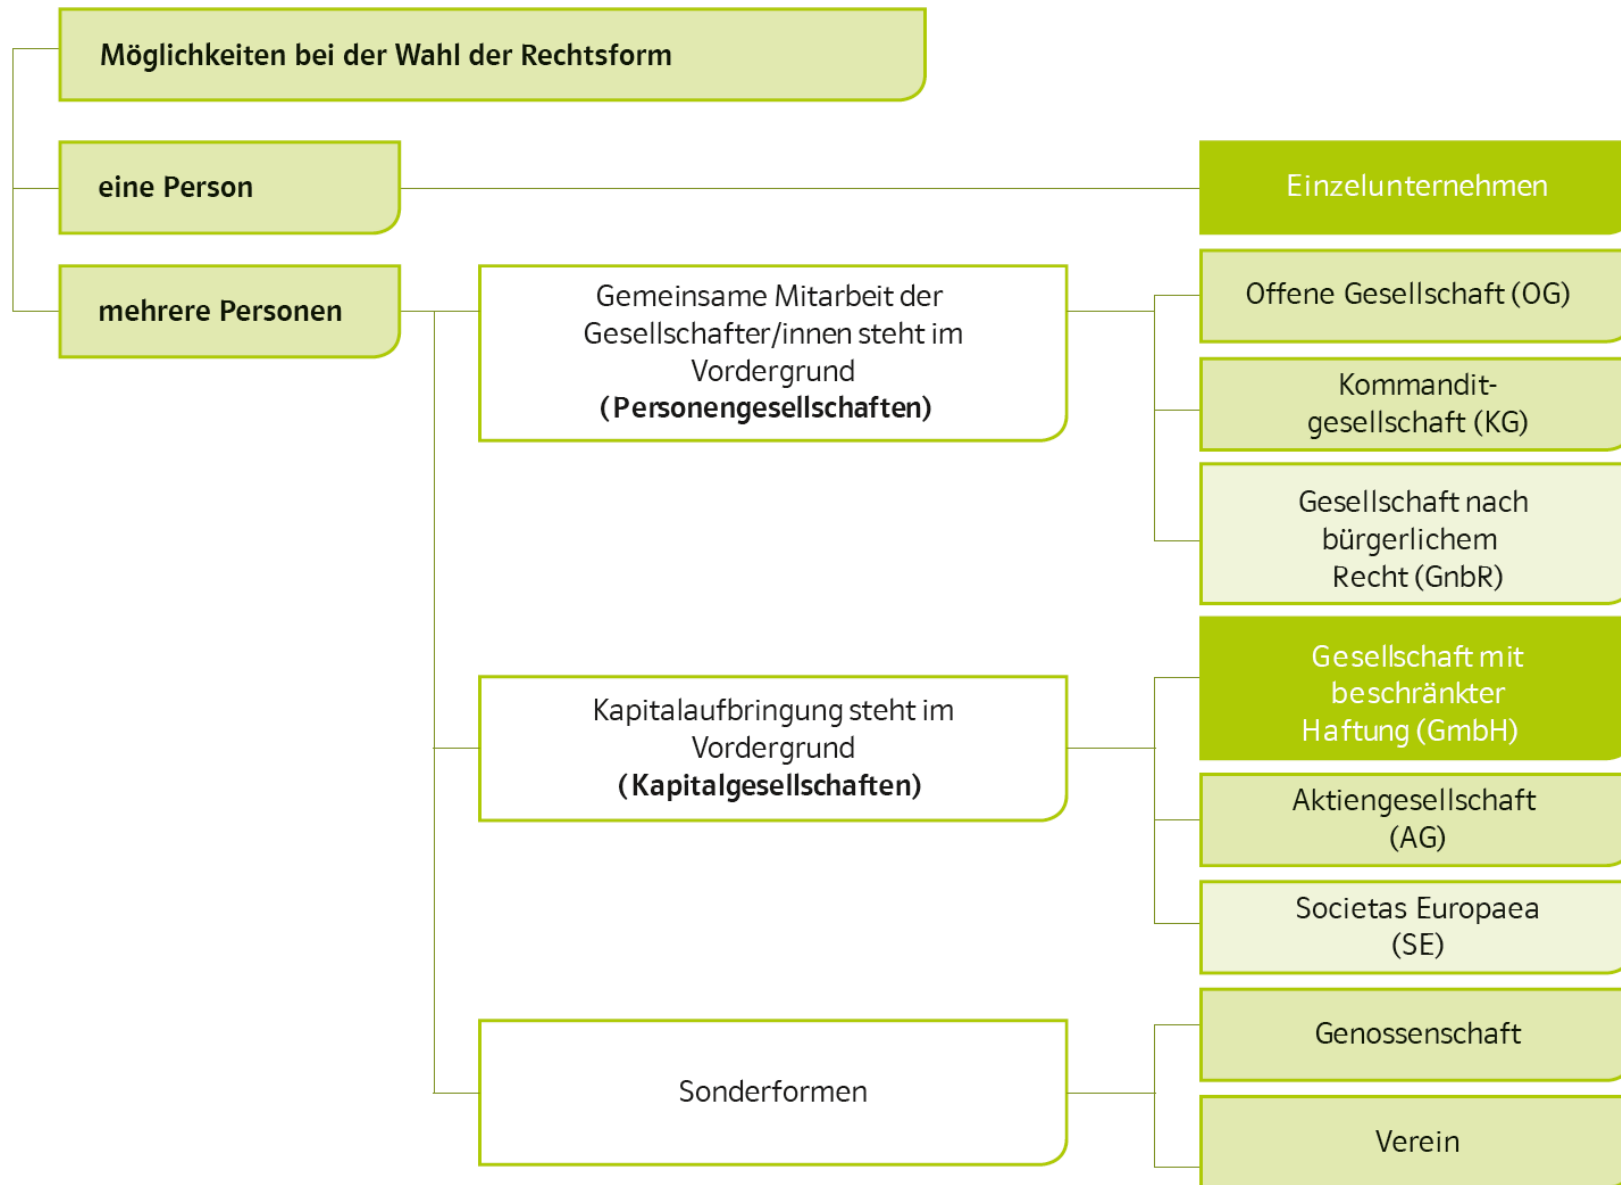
Möglichkeiten bei der Wahl der Rechtsform

eine Person

Einzelunternehmen

mehrere Personen

Gemeinsame Mitarbeit der Gesellschafter/innen steht im Vordergrund
(Personengesellschaften)

Offene Gesellschaft (OG)

Kommanditgesellschaft (KG)

Gesellschaft nach bürgerlichem Recht (GnbR)

Kapitalaufbringung steht im Vordergrund
(Kapitalgesellschaften)

Gesellschaft mit beschränkter Haftung (GmbH)

Aktiengesellschaft (AG)

Societas Europaea (SE)

Sonderformen

Genossenschaft

Verein